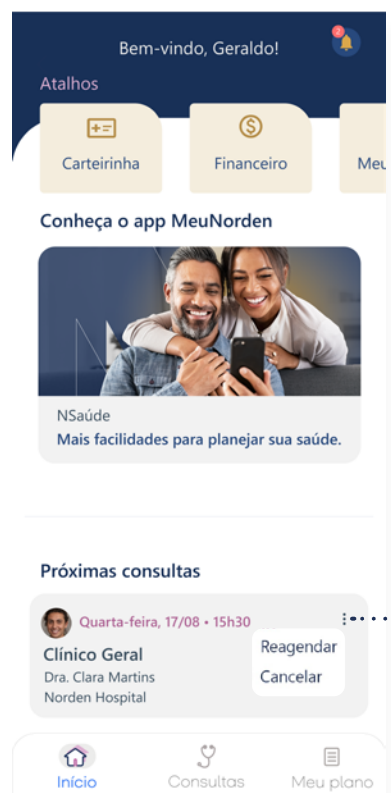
Bem-vindo, Geraldo!

2

Atalhos

Carteirinha

Financeiro

Meu

Conheça o app MeuNorden

NSaúde

Mais facilidades para planejar sua saúde.

Próximas consultas

Quarta-feira, 17/08 • 15h30

Clínico Geral

Dra. Clara Martins

Norden Hospital

Reagendar

Cancelar

Início

Consultas

Meu plano